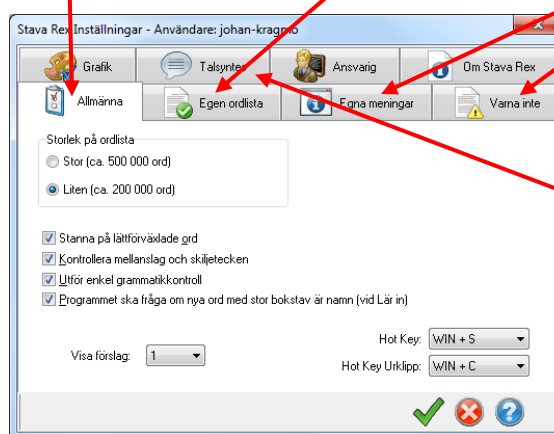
Stava Rex Inställningar - Användare: johan-kragmo

Grafik
Talsyntes
Ansvarig
Om Stava Rex
Allmänna
Egen ordlista
Egna meningar
Varna inte

Storlek på ordlista
Stor (ca. 500 000 ord)
Liten (ca. 200 000 ord)

Stanna på lättförväxlade ord
Kontrollera mellanslag och skiljetecken
Utför enkel grammatikkontroll
Programmet ska fråga om nya ord med stor bokstav är namn (vid Lär in)

Visa förslag: 1
Hot Key: WIN + S
Hot Key Urklipp: WIN + C